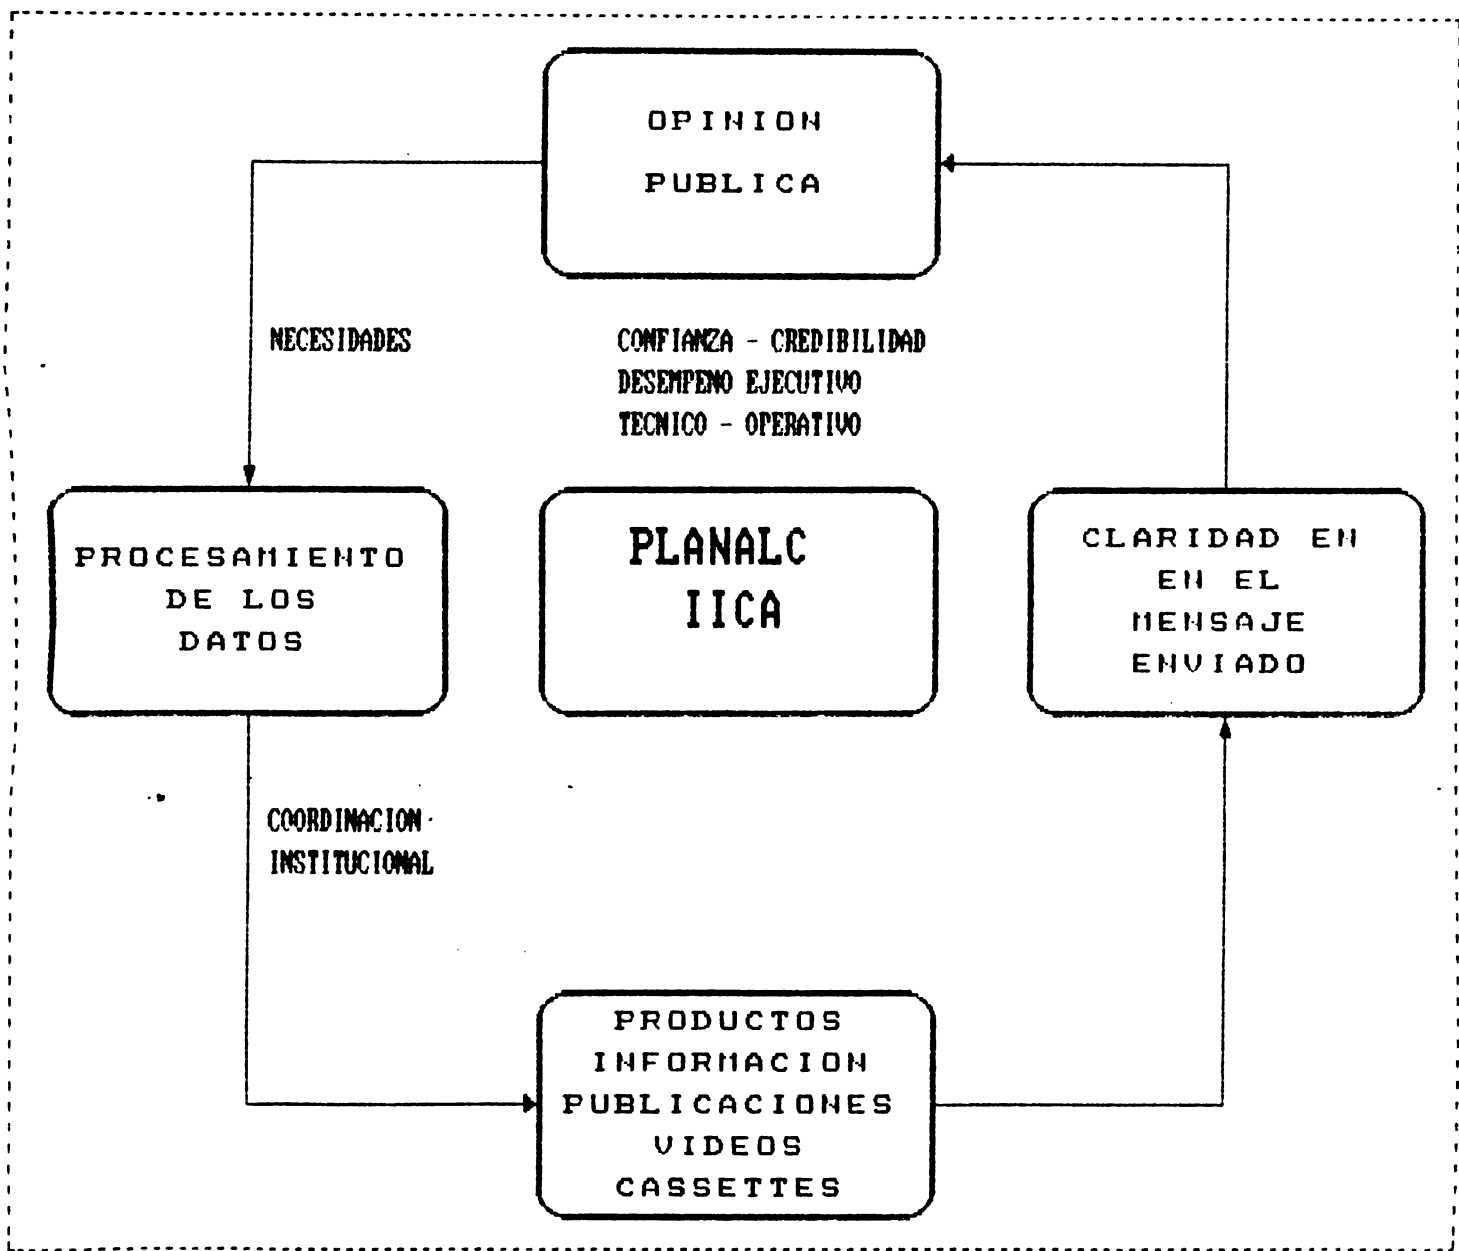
OPINION
PUBLICA

NECESIDADES

CONFIANZA - CREDIBILIDAD
DESEMPENO EJECUTIVO
TECNICO - OPERATIVO

PROCESAMIENTO
DE LOS
DATOS

PLANALC
IICA

CLARIDAD EN
EN EL
MENSAJE
ENVIADO

COORDINACION
INSTITUCIONAL

PRODUCTOS
INFORMACION
PUBLICACIONES
VIDEOS
CASSETTES